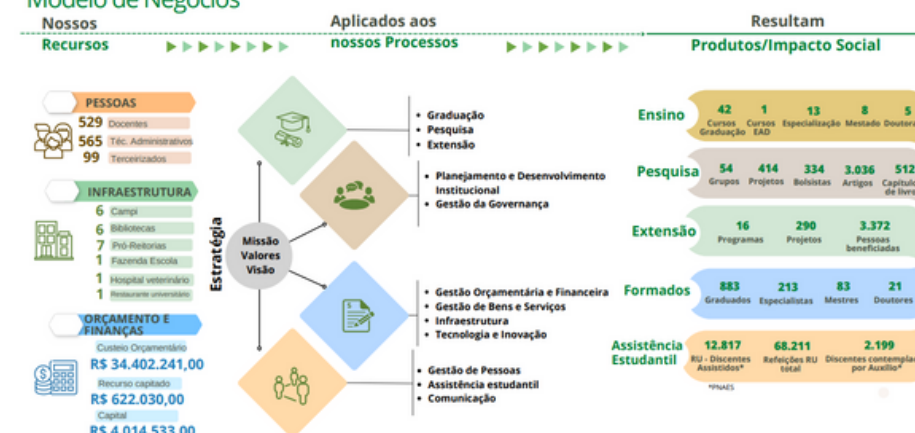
Modelo de Negócios

Nossos Recursos

Aplicados aos nossos Processos

Resultam Produtos/Impacto Social

PESSOAS
529 Docentes
565 Téc. Administrativos
99 Terceirizados

INFRAESTRUTURA
6 Campi
6 Bibliotecas
7 Pró-Reitorias
1 Fazenda Escola
1 Hospital veterinário
1 Restaurante universitário

ORÇAMENTO E FINANÇAS
Custeio Orçamentário
R$ 34.402.241,00
Recurso capitado
R$ 622.030,00
Capital
R$ 4.014.533,00

Estratégia

Missão Valores Visão

• Graduação
• Pesquisa
• Extensão

• Planejamento e Desenvolvimento Institucional
• Gestão da Governança

• Gestão Orçamentária e Financeira
• Gestão de Bens e Serviços
• Infraestrutura
• Tecnologia e Inovação

• Gestão de Pessoas
• Assistência estudantil
• Comunicação

Ensino
42 Cursos Graduação
1 Cursos EAD
13 Especialização
8 Mestrado
5 Doutora

Pesquisa
54 Grupos
414 Projetos
334 Bolsistas
3.036 Artigos
512 Capítulo de livro

Extensão
16 Programas
290 Projetos
3.372 Pessoas beneficiadas

Formados
883 Graduados
213 Especialistas
83 Mestres
21 Doutores

Assistência Estudantil
12.817 RU - Discentes Assistidos*
68.211 Refeições RU total
2.199 Discentes contemplad por Auxílio*

*PNAES